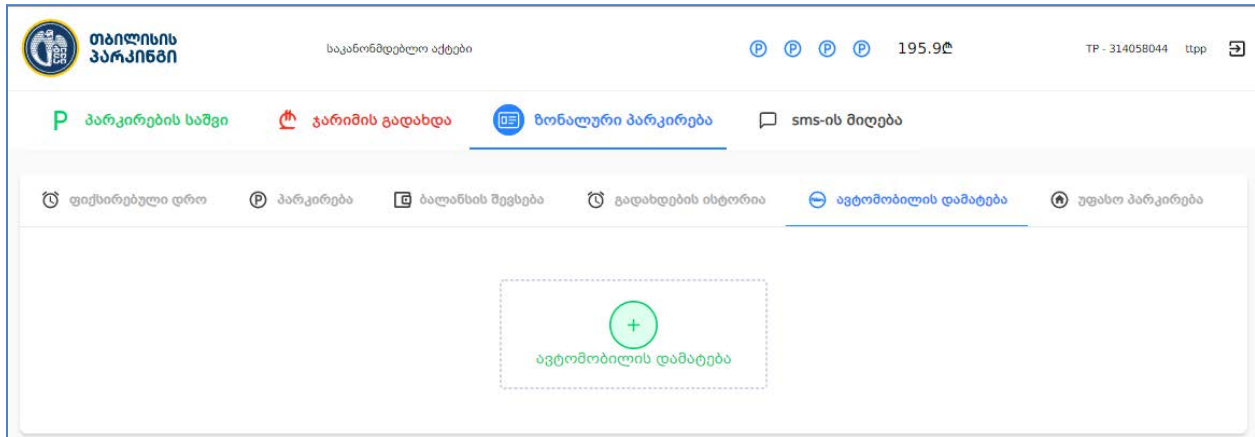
თბილისის პარკინგი

საკანონმდებლო აქტები

195.9₾

TP - 314058044 ttpp

პარკირების საშვი
ჯარიმის გადახდა
ზონალური პარკირება
sms-ის მიღება

ფიქსირებული დრო
პარკირება
ბალანსის შევსება
გადახდების ისტორია
ავტომობილის დამატება
უფასო პარკირება

+
ავტომობილის დამატება